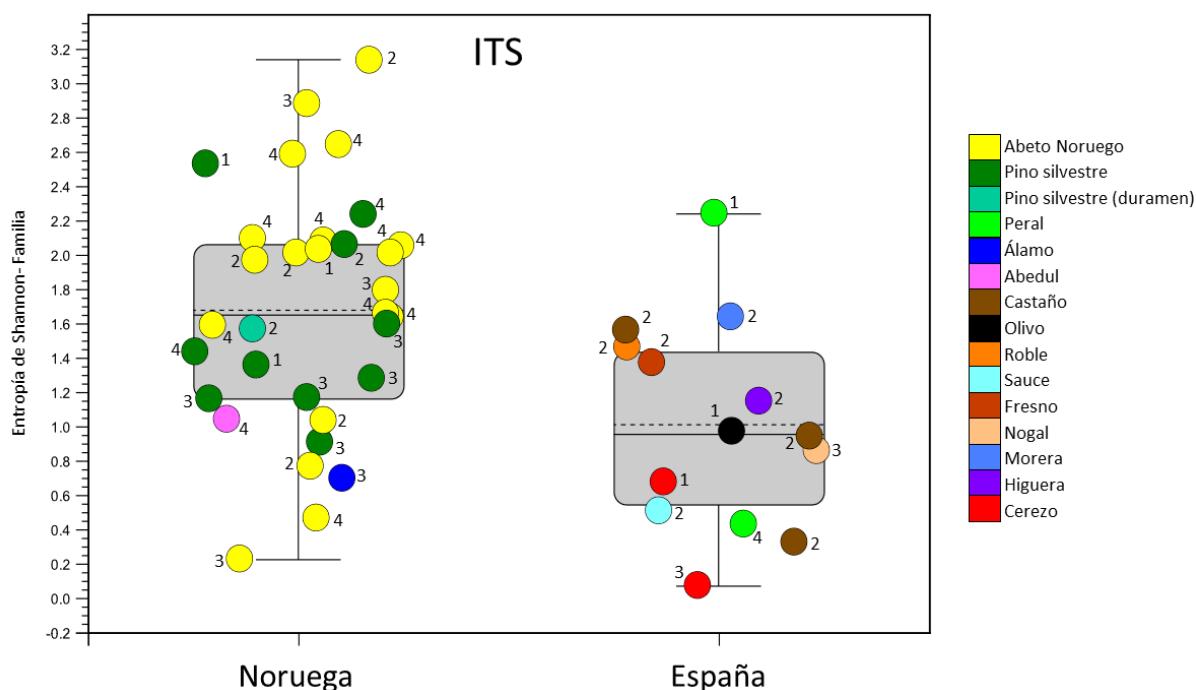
ITS

Entropía de Shannon- Familia

3.2
3.0
2.8
2.6
2.4
2.2
2.0
1.8
1.6
1.4
1.2
1.0
0.8
0.6
0.4
0.2
0.0
-0.2

2
3
4
4
1
4
4
4
2
2
1
2
4
3
4
4
4
2
3
4
1
3
3
3
4
2
3
2
3
4
3

1
2
2
2
2
2
1
2
2
3
1
2
4
2
3

Noruega
España

Abeto Noruego
Pino silvestre
Pino silvestre (duramen)
Peral
Álamo
Abedul
Castaño
Olivo
Roble
Sauce
Fresno
Nogal
Morera
Higuera
Cerezo